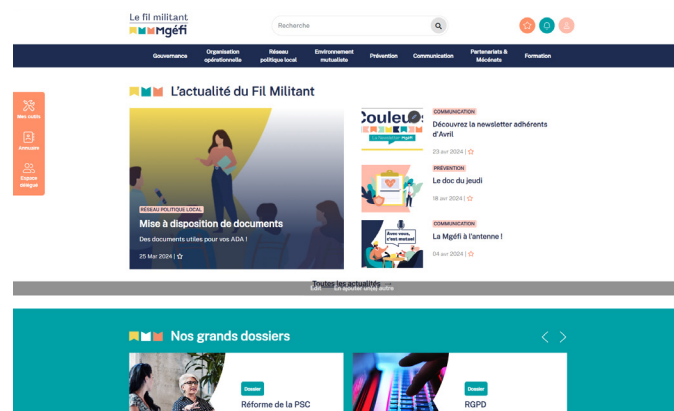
Le fil militant
Mgéfi

Recherche

Gouvernance
Organisation opérationnelle
Réseau politique local
Environnement mutualiste
Prévention
Communication
Partenariats & Mécénats
Formation

Mes outils
Annuaire
Espace délégué

L'actualité du Fil Militant

RÉSEAU POLITIQUE LOCAL
Mise à disposition de documents
Des documents utiles pour vos ADA !
25 Mar 2024 |

Couleurs
La newsletter Mgéfi
COMMUNICATION
Découvrez la newsletter adhérents d'Avril
23 avr 2024 |

PRÉVENTION
Le doc du jeudi
18 avr 2024 |

Avec vous, c'est mutuel!
COMMUNICATION
La Mgéfi à l'antenne !
04 avr 2024 |

Toutes les actualités
Edit
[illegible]

Nos grands dossiers

Dossier
Réforme de la PSC

Dossier
RGPD